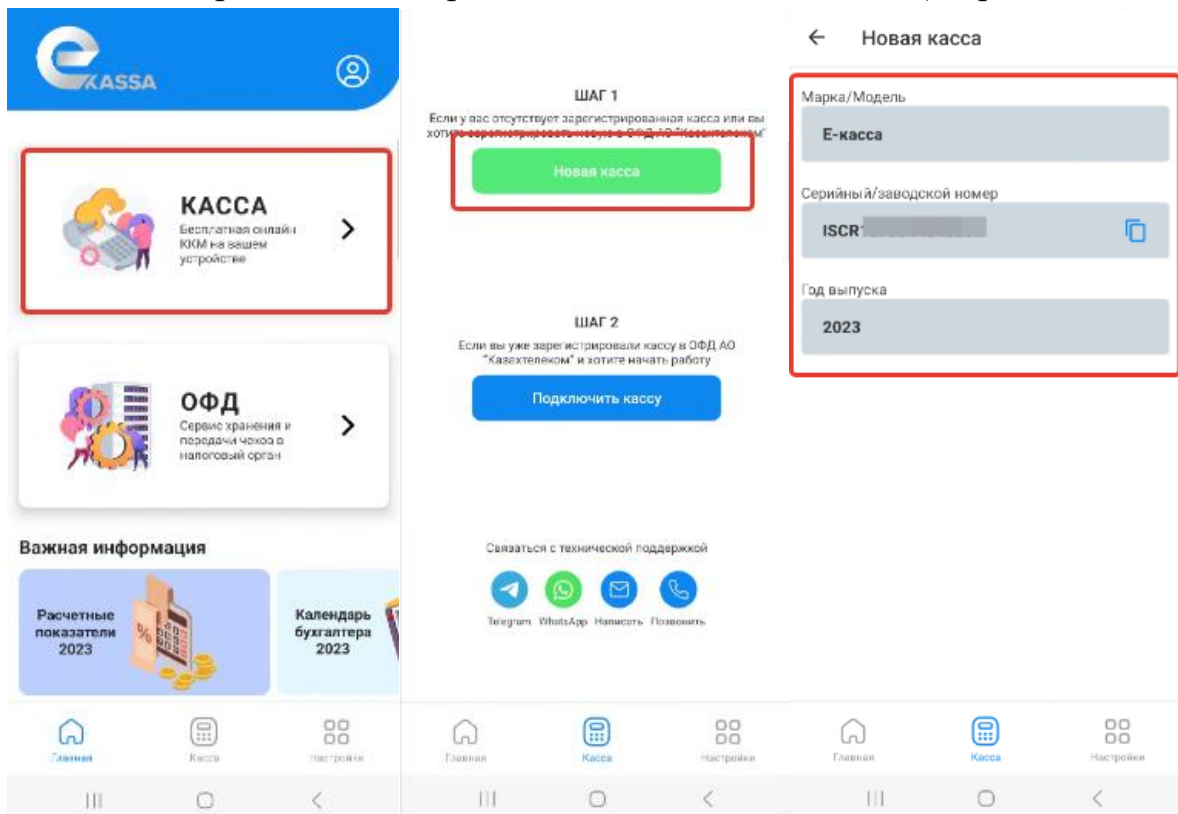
KASSA

КАССА
Бесплатная онлайн ККМ на вашем устройстве

ОФД
Сервис хранения и передачи чеков в налоговый орган

Важная информация

Расчетные показатели 2023

Календарь бухгалтера 2023

Главная
Касса
Настройки

ШАГ 1
Если у вас отсутствует зарегистрированная касса или вы хотите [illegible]

Новая касса

ШАГ 2
Если вы уже зарегистрировали кассу в ОФД АО "Казахтелеком" и хотите начать работу

Подключить кассу

Связаться с технической поддержкой

Telegram WhatsApp Написать Позвонить

Главная
Касса
Настройки

Новая касса

Марка/Модель
Е-касса

Серийный/заводской номер
ISCR1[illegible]

Год выпуска
2023

Главная
Касса
Настройки